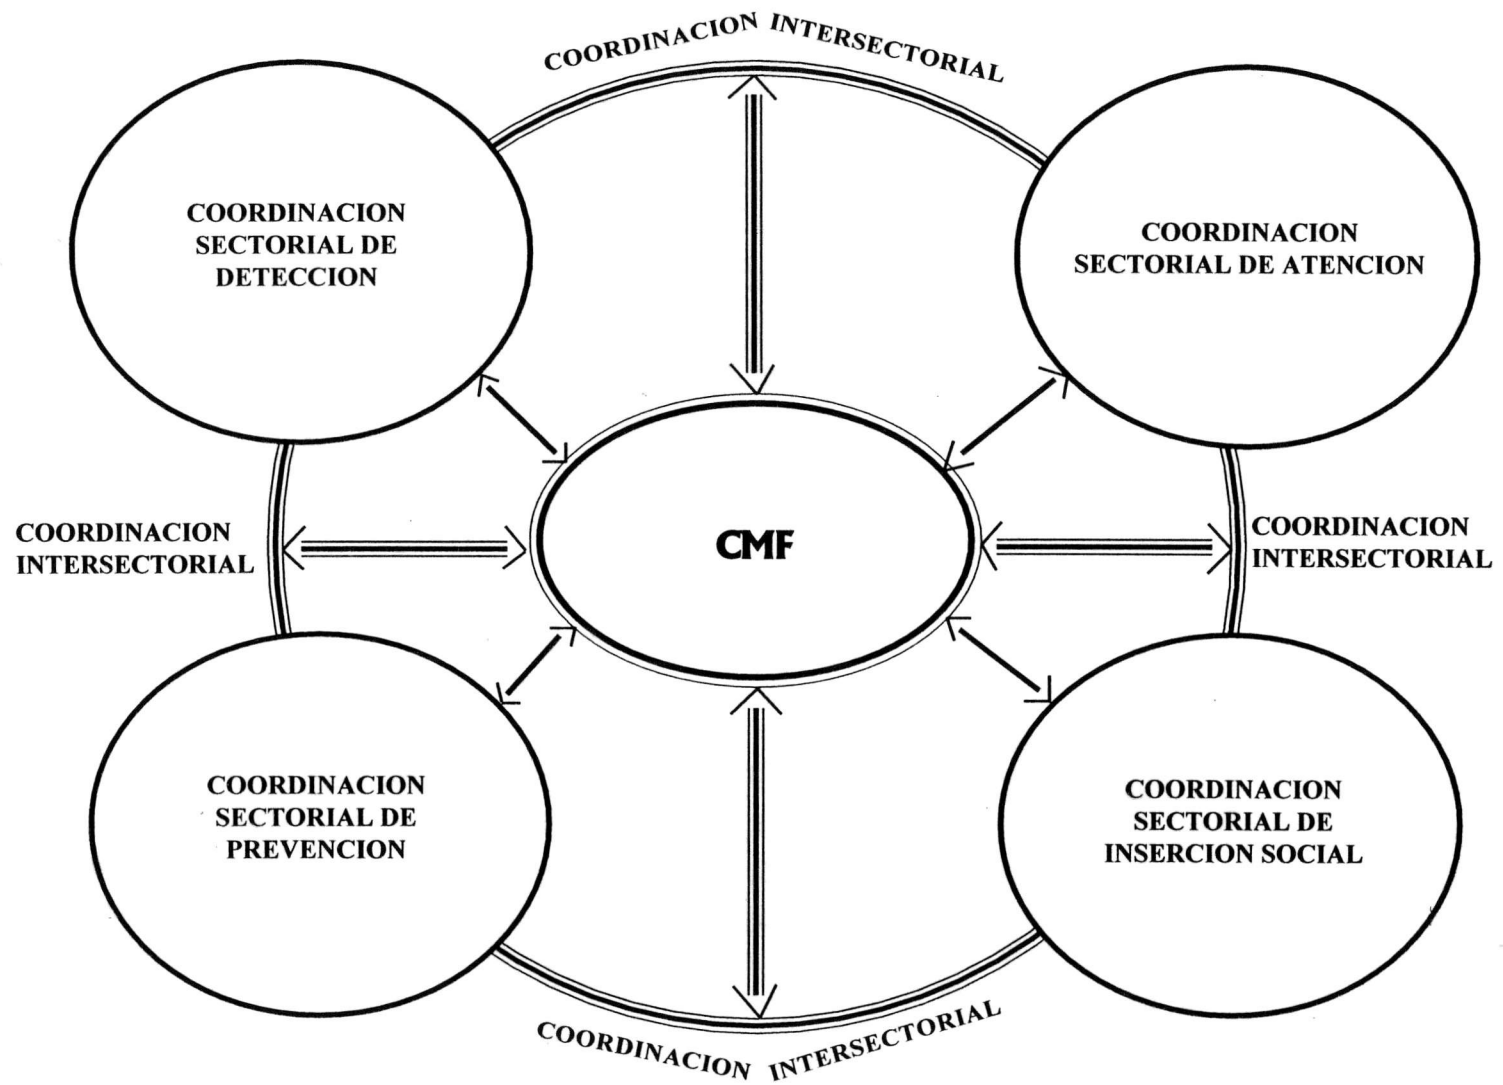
COORDINACION INTERSECTORIAL

COORDINACION SECTORIAL DE DETECCION

COORDINACION SECTORIAL DE ATENCION

COORDINACION INTERSECTORIAL

CMF

COORDINACION INTERSECTORIAL

COORDINACION SECTORIAL DE PREVENCION

COORDINACION SECTORIAL DE INSERCION SOCIAL

COORDINACION INTERSECTORIAL